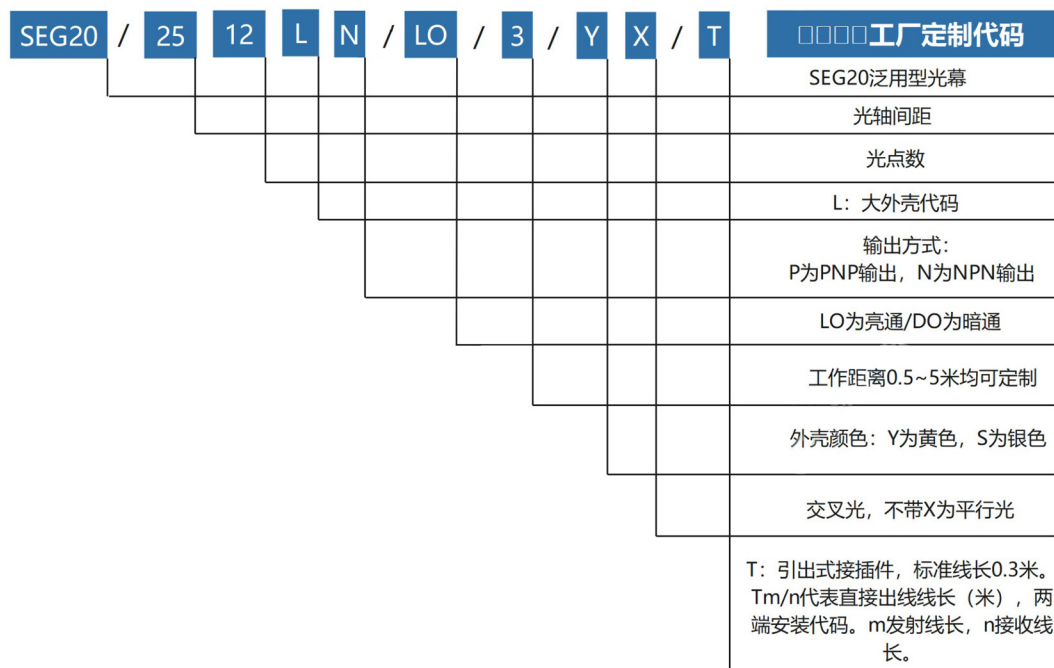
SEG20 / 25 12 L N / LO / 3 / Y X / T

□□□□工厂定制代码

SEG20泛用型光幕

光轴间距

光点数

L：大外壳代码

输出方式：
P为PNP输出，N为NPN输出

LO为亮通/DO为暗通

工作距离0.5~5米均可定制

外壳颜色：Y为黄色，S为银色

交叉光，不带X为平行光

T：引出式接插件，标准线长0.3米。Tm/n代表直接出线线长（米），两端安装代码。m发射线长，n接收线长。